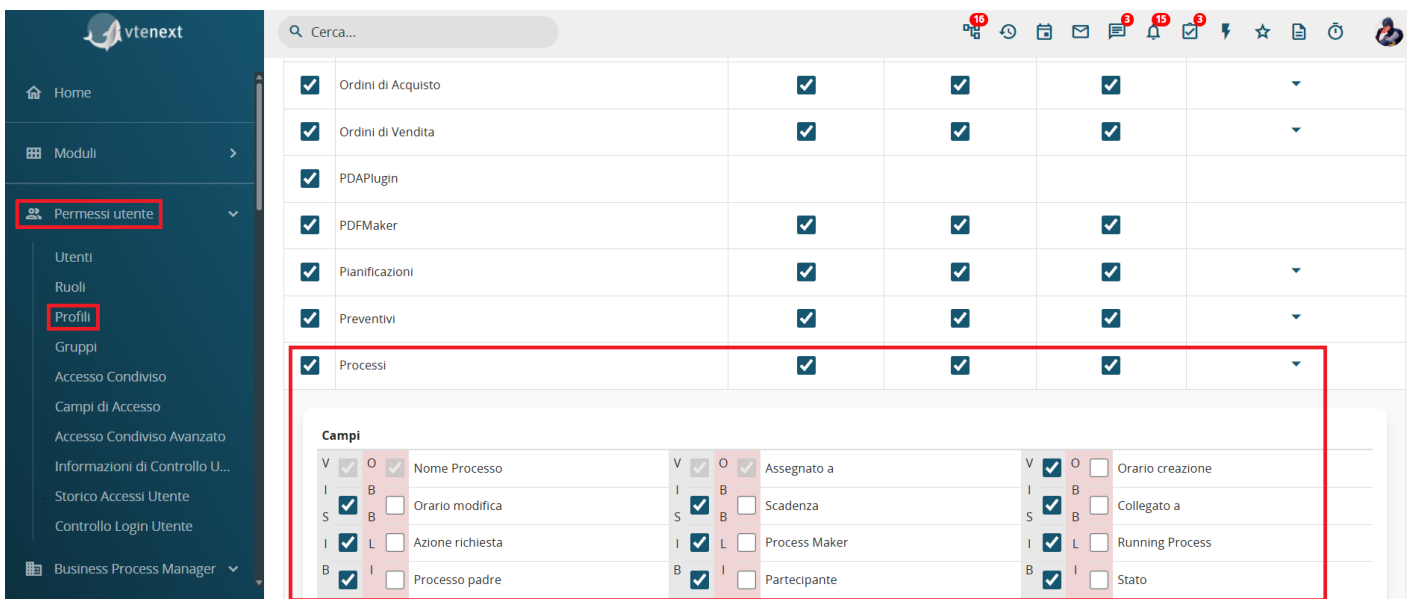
vtenext

Home
Moduli
Permessi utente
Utenti
Ruoli
Profili
Gruppi
Accesso Condiviso
Campi di Accesso
Accesso Condiviso Avanzato
Informazioni di Controllo U...
Storico Accessi Utente
Controllo Login Utente
Business Process Manager

Cerca...

16 3 15 3

Ordini di Acquisto
Ordini di Vendita
PDAPlugin
PDFMaker
Pianificazioni
Preventivi
Processi

Campi

| V | O | Nome Processo | V | O | Assegnato a | V | O | Orario creazione |
|---|---|---|---|---|---|---|---|---|
| I | B | Orario modifica | I | B | Scadenza | I | B | Collegato a |
| S | B | | S | B | | S | B | |
| I | L | Azione richiesta | I | L | Process Maker | I | L | Running Process |
| B | I | Processo padre | B | I | Partecipante | B | I | Stato |